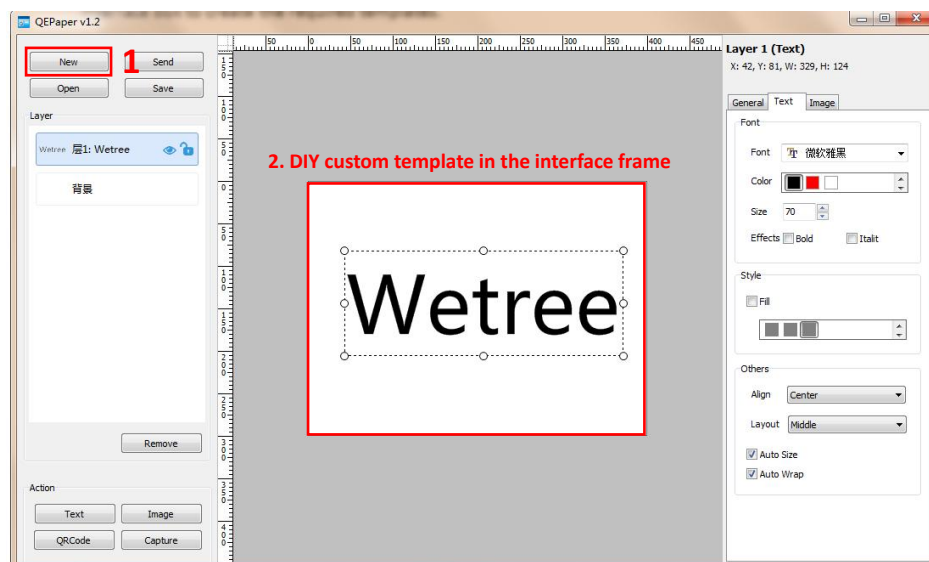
QEPaper v1.2

New 1 Send
Open Save

Layer
Wetree 层1: Wetree
背景

Remove

Action
Text Image
QRCode Capture

50 0 50 100 150 200 250 300 350 400 450

2. DIY custom template in the interface frame

Wetree

Layer 1 (Text)
X: 42, Y: 81, W: 329, H: 124

General Text Image

Font
Font 微软雅黑
Color
Size 70
Effects Bold Italit

Style
Fill

Others
Align Center
Layout Middle
Auto Size
Auto Wrap